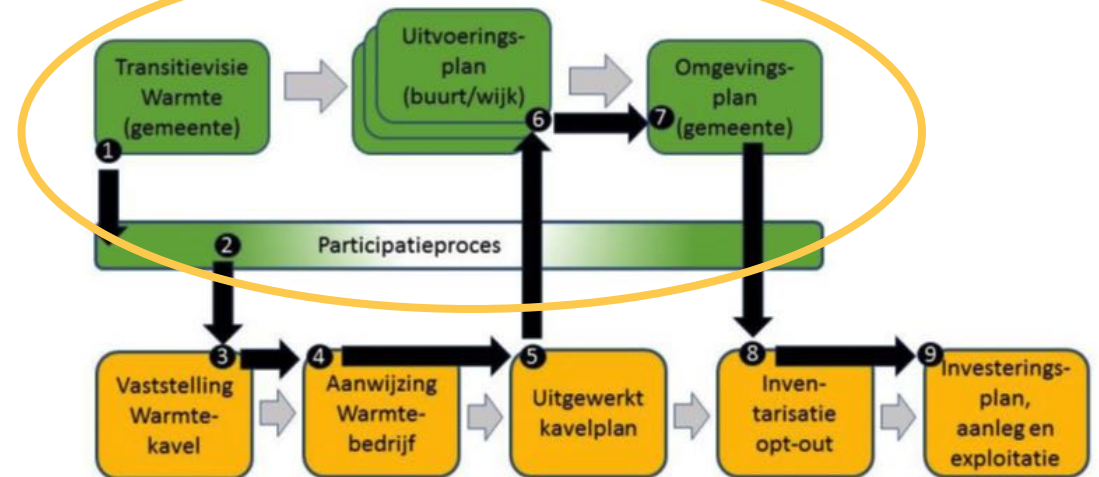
Transitievisie Warmte (gemeente)

Uitvoeringsplan (buurt/wijk)

Omgevingsplan (gemeente)

1

2

Participatieproces

6

7

3

4

5

8

9

Vaststelling Warmtekavel

Aanwijzing Warmtebedrijf

Uitgewerkt kavelplan

Inventarisatie opt-out

Investeringsplan, aanleg en exploitatie